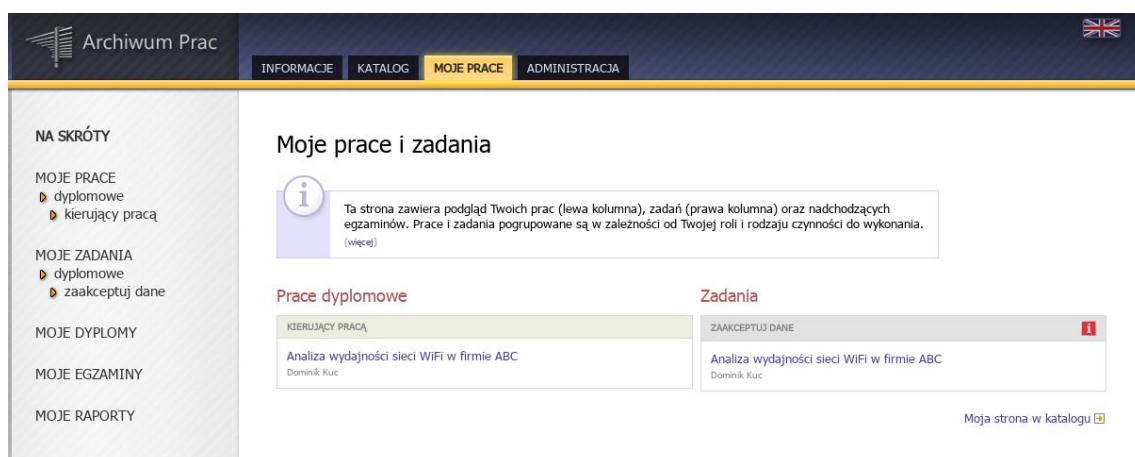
Archiwum Prac

INFORMACJE KATALOG MOJE PRACE ADMINISTRACJA

NA SKRÓTY

MOJE PRACE
dyplomowe
kierujący pracą

MOJE ZADANIA
dyplomowe
zaakceptuj dane

MOJE DYPLOMY

MOJE EGZAMINY

MOJE RAPORTY

Moje prace i zadania

Ta strona zawiera podgląd Twoich prac (lewa kolumna), zadań (prawa kolumna) oraz nadchodzących egzaminów. Prace i zadania pogrupowane są w zależności od Twojej roli i rodzaju czynności do wykonania.
(więcej)

Prace dyplomowe

KIERUJĄCY PRACĄ

Analiza wydajności sieci WiFi w firmie ABC
Dominik Kuc

Zadania

ZAAKCEPTUJ DANE

Analiza wydajności sieci WiFi w firmie ABC
Dominik Kuc

Moja strona w katalogu